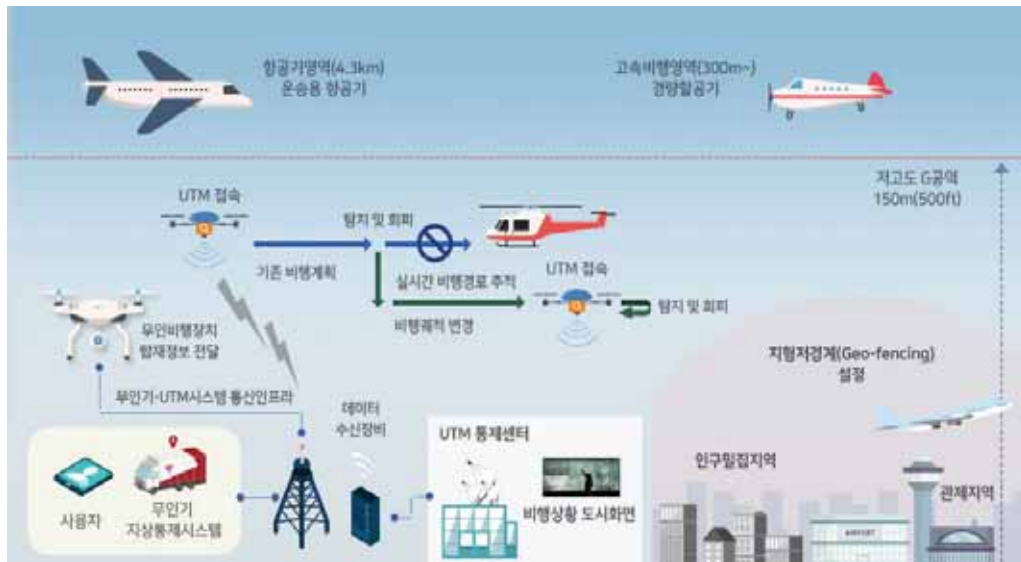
항공기영역(4.3km)
운송용 항공기

고속비행영역(300m~)
경량항공기

저고도 G공역
150m(500ft)

UTM 접속

탐지 및 회피

기존 비행계획

실시간 비행경로 추적

UTM 접속

비행궤적 변경

탐지 및 회피

무인비행장치
탑재정보 전달

지형지경계(Geo-fencing)
설정

무인기-UTM시스템 통신인프라

데이터
수신장비

UTM 통제센터

인구밀집지역

비행상황 도시화면

관제지역

사용자

무인기
지상통제시스템

AIRPORT